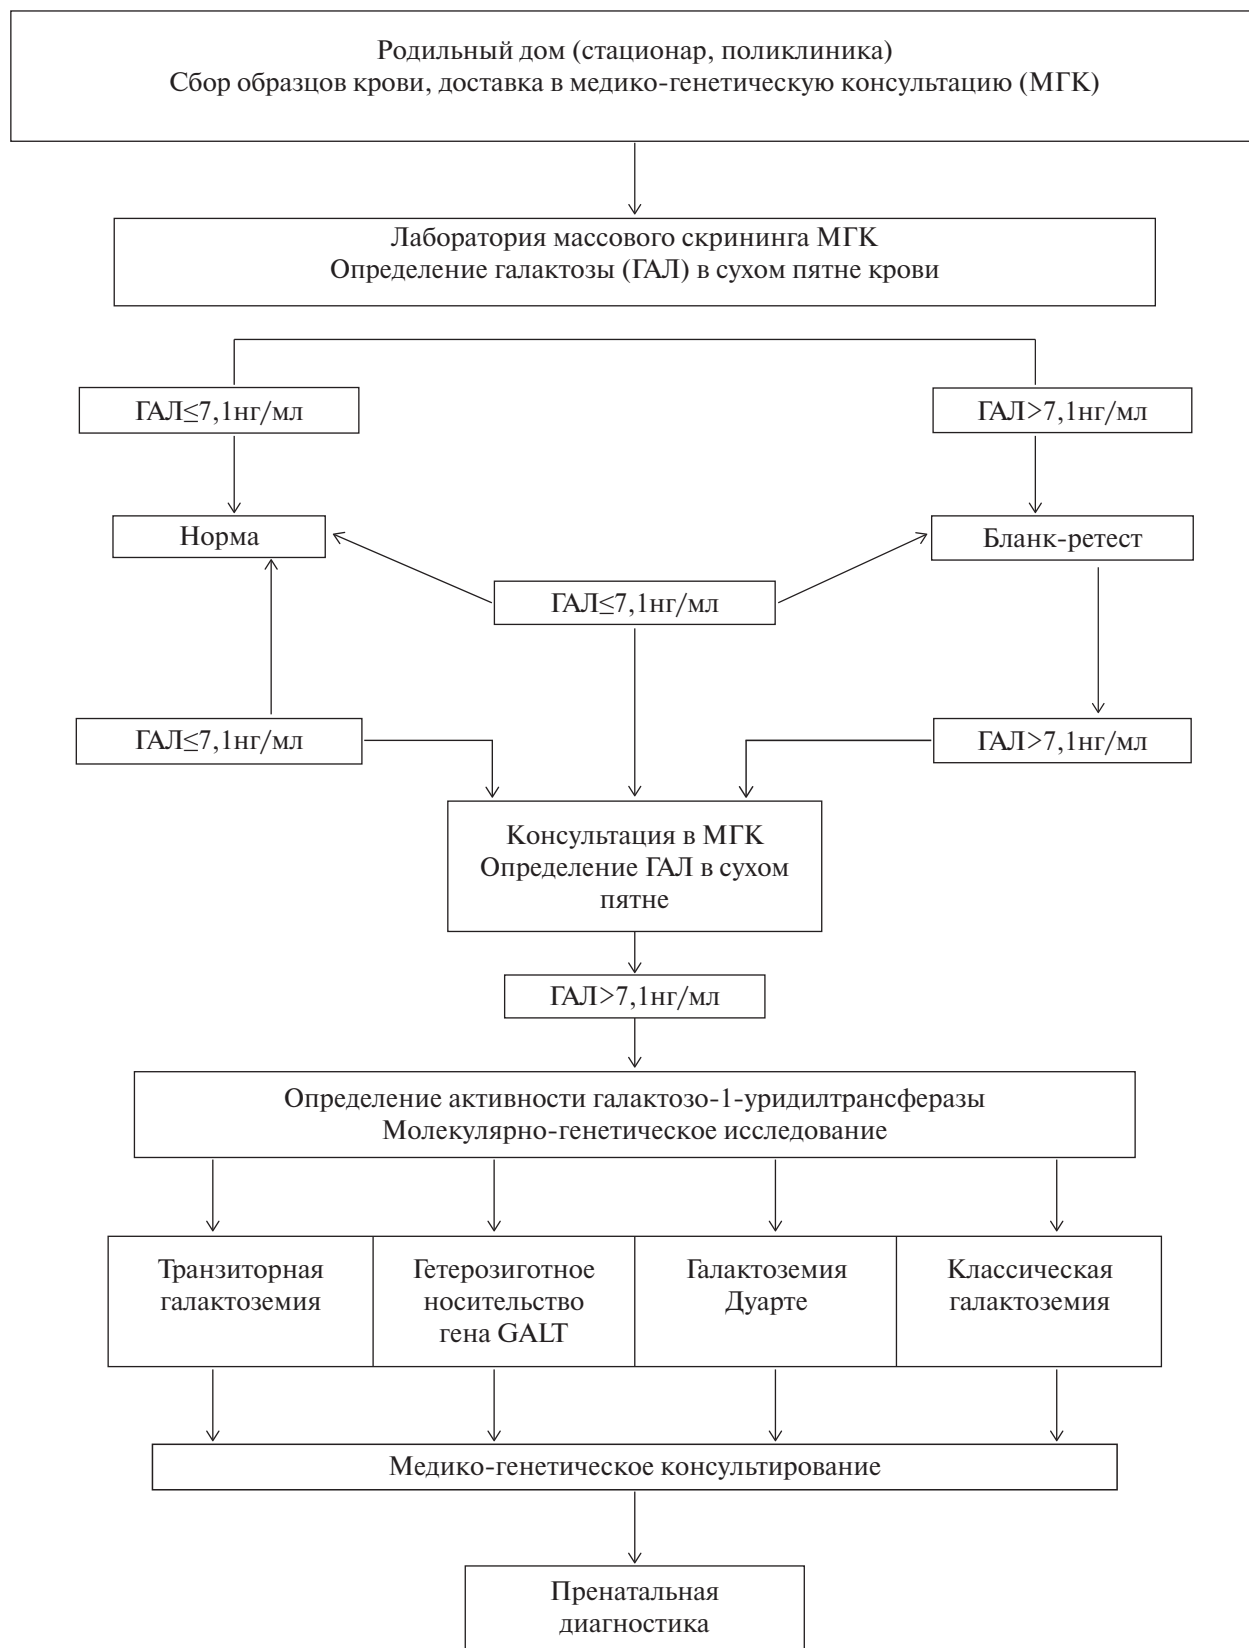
Родильный дом (стационар, поликлиника)
Сбор образцов крови, доставка в медико-генетическую консультацию (МГК)

Лаборатория массового скрининга МГК
Определение галактозы (ГАЛ) в сухом пятне крови

ГАЛ≤7,1нг/мл

ГАЛ>7,1нг/мл

Норма

Бланк-ретест

ГАЛ≤7,1нг/мл

ГАЛ≤7,1нг/мл

ГАЛ>7,1нг/мл

Консультация в МГК
Определение ГАЛ в сухом пятне

ГАЛ>7,1нг/мл

Определение активности галактозо-1-уридилтрансферазы
Молекулярно-генетическое исследование

| Транзиторная галактоземия | Гетерозиготное носительство гена GALT | Галактоземия Дуарте | Классическая галактоземия |
|---|---|---|---|

Медико-генетическое консультирование

Пренатальная диагностика